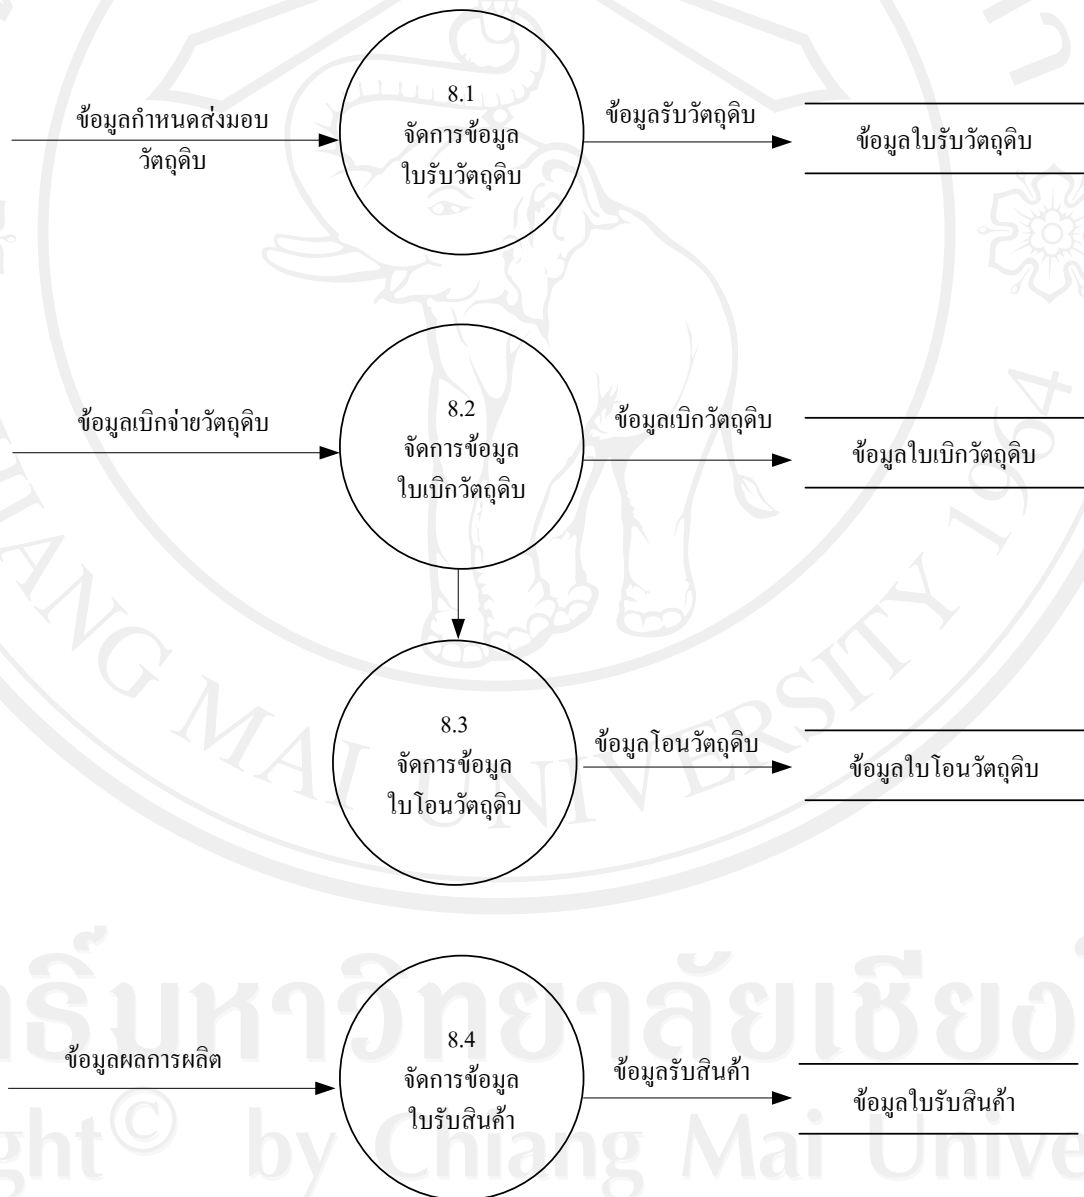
ข้อมูลกำหนดส่งมอบวัตถุดิบ

8.1
จัดการข้อมูล
ใบรับวัตถุดิบ

ข้อมูลรับวัตถุดิบ

ข้อมูลใบรับวัตถุดิบ

ข้อมูลเบิกจ่ายวัตถุดิบ

8.2
จัดการข้อมูล
ใบเบิกวัตถุดิบ

ข้อมูลเบิกวัตถุดิบ

ข้อมูลใบเบิกวัตถุดิบ

8.3
จัดการข้อมูล
ใบโอนวัตถุดิบ

ข้อมูลโอนวัตถุดิบ

ข้อมูลใบโอนวัตถุดิบ

ข้อมูลผลการผลิต

8.4
จัดการข้อมูล
ใบรับสินค้า

ข้อมูลรับสินค้า

ข้อมูลใบรับสินค้า

ลิขสิทธิ์มหาวิทยาลัยเชียงใหม่
Copyright© by Chiang Mai University